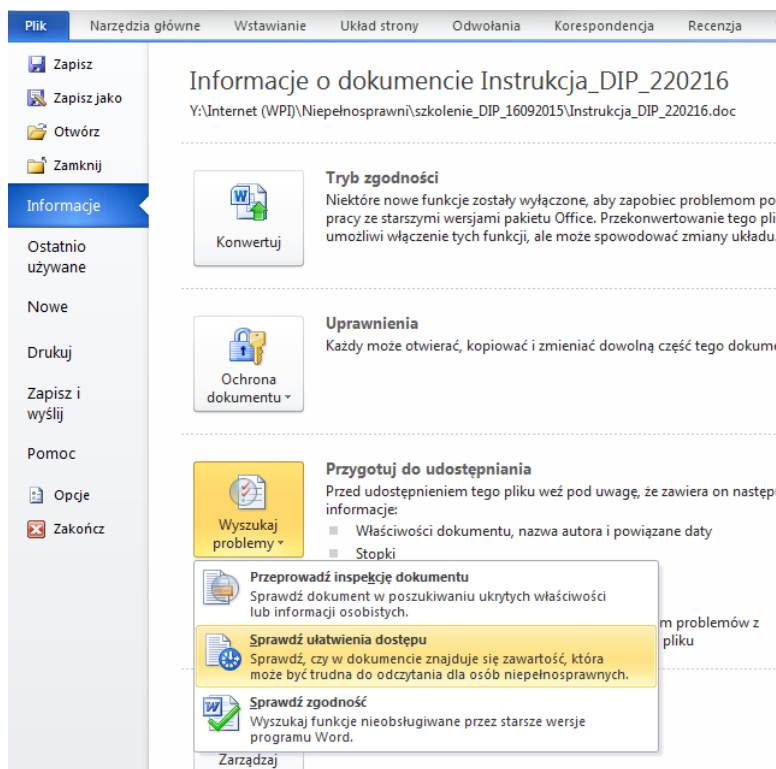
Plik | Narzędzia główne | Wstawianie | Układ strony | Odwołania | Korespondencja | Recenzja

Zapisz
Zapisz jako
Otwórz
Zamknij
Informacje
Ostatnio używane
Nowe
Drukuj
Zapisz i wyślij
Pomoc
Opcje
Zakończ

Informacje o dokumencie Instrukcja_DIP_220216
Y:\Internet (WPI)\Niepełnosprawni\szkolenie_DIP_16092015\Instrukcja_DIP_220216.doc

Konwertuj
Tryb zgodności
Niektóre nowe funkcje zostały wyłączone, aby zapobiec problemom po pracy ze starszymi wersjami pakietu Office. Przekonwertowanie tego pli umożliwi włączenie tych funkcji, ale może spowodować zmiany układu

Ochrona dokumentu
Uprawnienia
Każdy może otwierać, kopiować i zmieniać dowolną część tego dokum

Wyszukaj problemy
Przygotuj do udostępniania
Przed udostępnieniem tego pliku weź pod uwagę, że zawiera on następ informacje:
Właściwości dokumentu, nazwa autora i powiązane daty
Stopki

Przeprowadź inspekcję dokumentu
Sprawdź dokument w poszukiwaniu ukrytych właściwości lub informacji osobistych.

Sprawdź ułatwienia dostępu
Sprawdź, czy w dokumencie znajduje się zawartość, która może być trudna do odczytania dla osób niepełnosprawnych.

Sprawdź zgodność
Wyszukaj funkcje nieobsługiwane przez starsze wersje programu Word.

m problemów z pliku

Zarządzaj